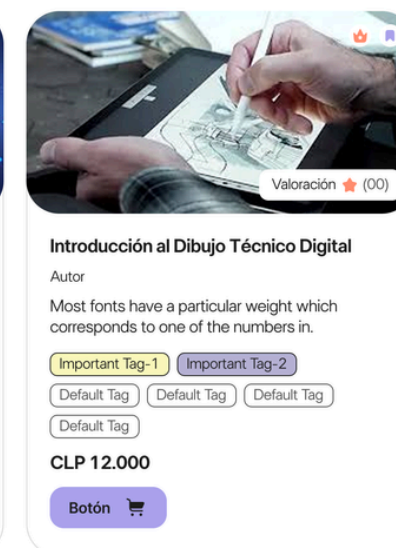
Valoración (00)

Introducción al Dibujo Técnico Digital

Autor

Most fonts have a particular weight which corresponds to one of the numbers in.

Important Tag-1 Important Tag-2

Default Tag Default Tag Default Tag

Default Tag

CLP 12.000

Botón